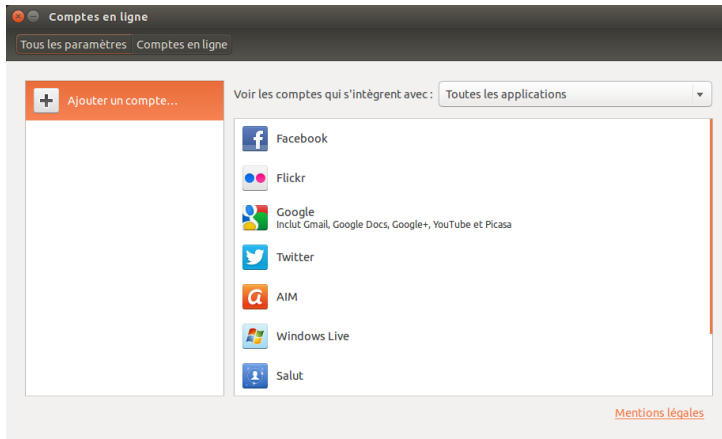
Comptes en ligne

Tous les paramètres | Comptes en ligne

Ajouter un compte…

Voir les comptes qui s'intègrent avec : Toutes les applications

Facebook

Flickr

Google
Inclut Gmail, Google Docs, Google+, YouTube et Picasa

Twitter

AIM

Windows Live

Salut

Mentions légales